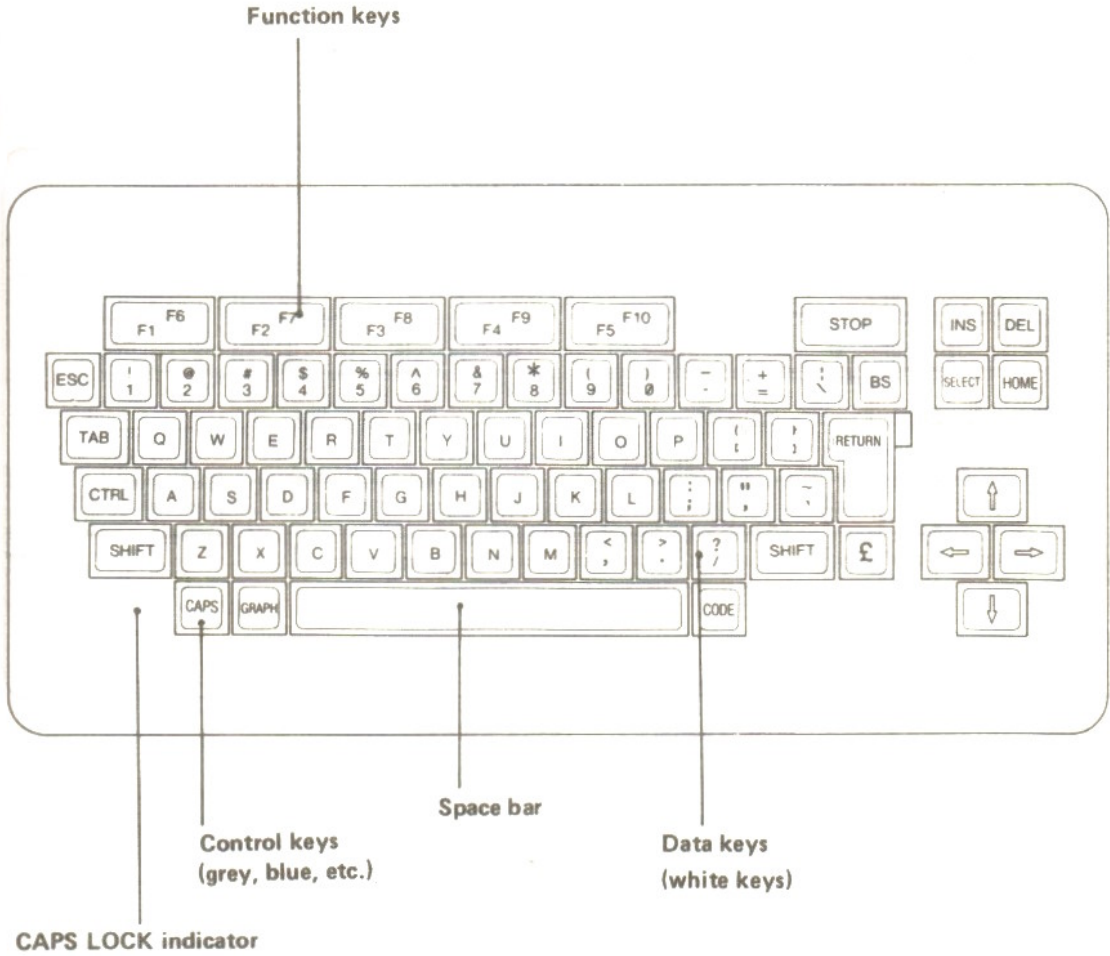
Function keys

F1 F6 F2 F7 F3 F8 F4 F9 F5 F10 STOP INS DEL

ESC ! 1 @ 2 # 3 \$ 4 % 5 ^ 6 & 7 * 8 ( 9 ) Ø – - + = | \ BS SELECT HOME

TAB Q W E R T Y U I O P { [ } ] RETURN

CTRL A S D F G H J K L : ; " ' ~ `

SHIFT Z X C V B N M < , > . ? / SHIFT £

CAPS GRAPH CODE

Space bar

Control keys
(grey, blue, etc.)

Data keys
(white keys)

CAPS LOCK indicator